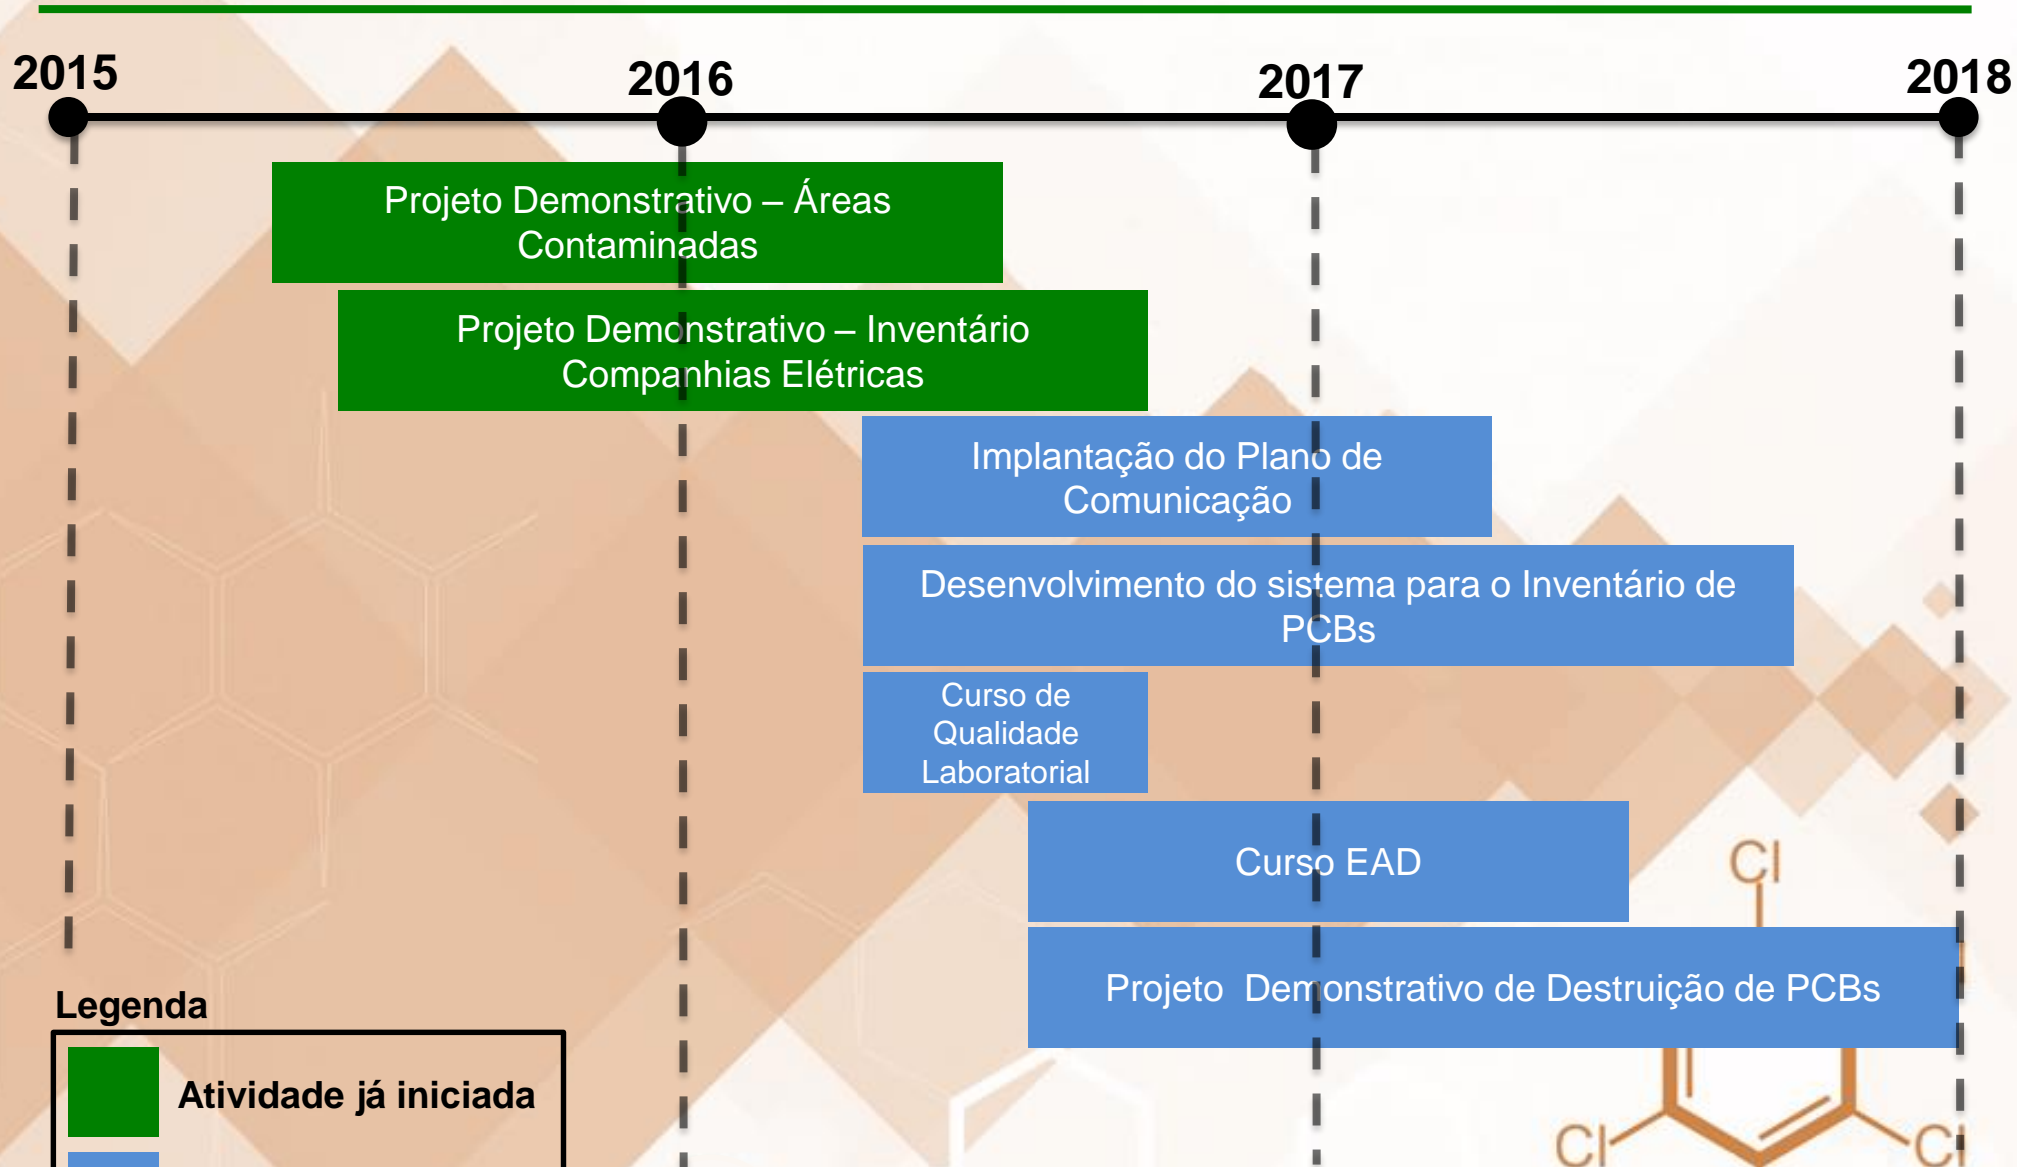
2015

2016

2017

2018

Projeto Demonstrativo – Áreas Contaminadas

Projeto Demonstrativo – Inventário Companhias Elétricas

Implantação do Plano de Comunicação

Desenvolvimento do sistema para o Inventário de PCBs

Curso de Qualidade Laboratorial

Curso EAD

Projeto Demonstrativo de Destruição de PCBs

Cl

Cl

Cl

Legenda

Atividade já iniciada